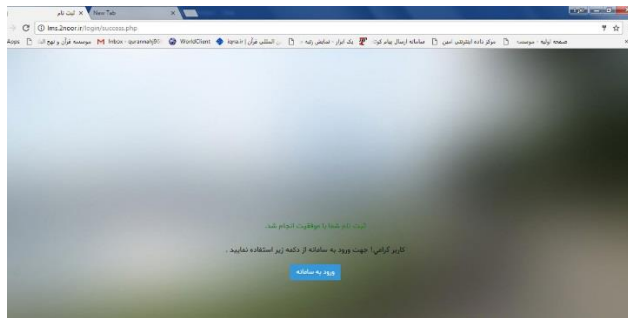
ثبت نام × New Tab ×

lms.2noor.ir/login/success.php

Apps موسسه قرآن و نهج البلاغه Inbox - quranmahj20 WorldClient iqna.ir | المللی قرآن نمایش رتبه بلد ابزار سامانه ارسال پیام کوتاه مرکز داده اینترنتی ایمن صفحه اولیه - موسسه

ثبت نام شما با موفقیت انجام شد.

کاربر گرامی! جهت ورود به سامانه از دکمه زیر استفاده نمایید.

ورود به سامانه